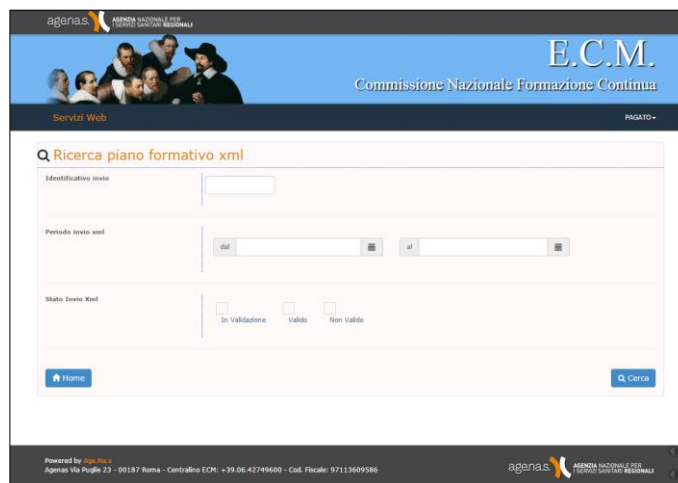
agenas. AGENZIA NAZIONALE PER I SERVIZI SANITARI REGIONALI

E.C.M.

Commissione Nazionale Formazione Continua

Servizi Web

PAGATO

Ricerca piano formativo xml

Identificativo invio

Periodo invio xml

dal

al

Stato Invio Xml

In Validazione

Valido

Non Valido

Home

Cerca

Powered by Age.Na.S.
Agenas Via Puglie 23 - 00187 Roma - Centralino ECM: +39.06.42749600 - Cod. Fiscale: 97113690586

agenas. AGENZIA NAZIONALE PER I SERVIZI SANITARI REGIONALI